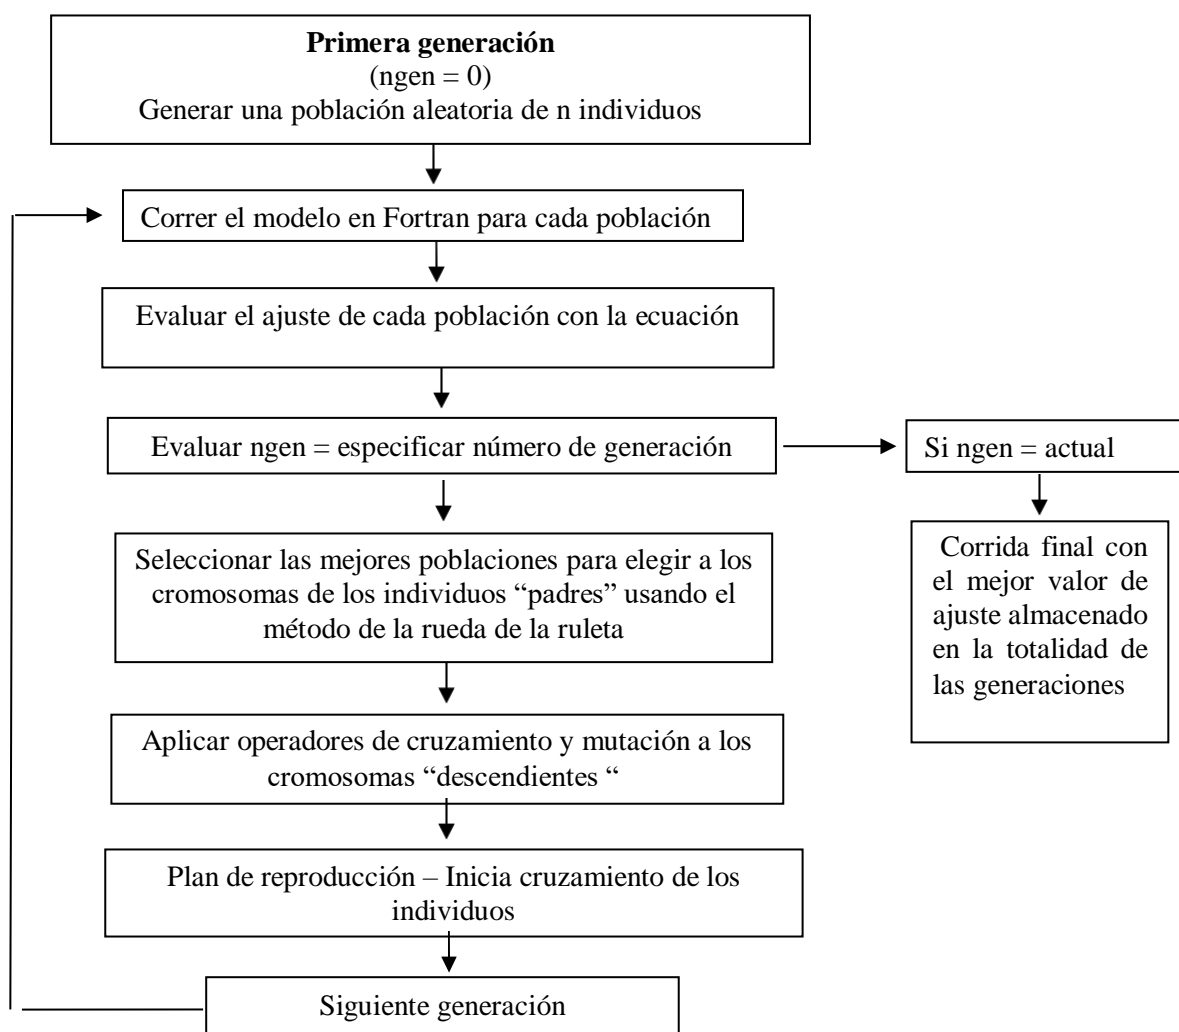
**Primera generación**
(ngen = 0)
Generar una población aleatoria de n individuos

Correr el modelo en Fortran para cada población

Evaluar el ajuste de cada población con la ecuación

Evaluar ngen = especificar número de generación

Si ngen = actual

Corrida final con el mejor valor de ajuste almacenado en la totalidad de las generaciones

Seleccionar las mejores poblaciones para elegir a los cromosomas de los individuos "padres" usando el método de la rueda de la ruleta

Aplicar operadores de cruzamiento y mutación a los cromosomas "descendientes "

Plan de reproducción – Inicia cruzamiento de los individuos

Siguiente generación